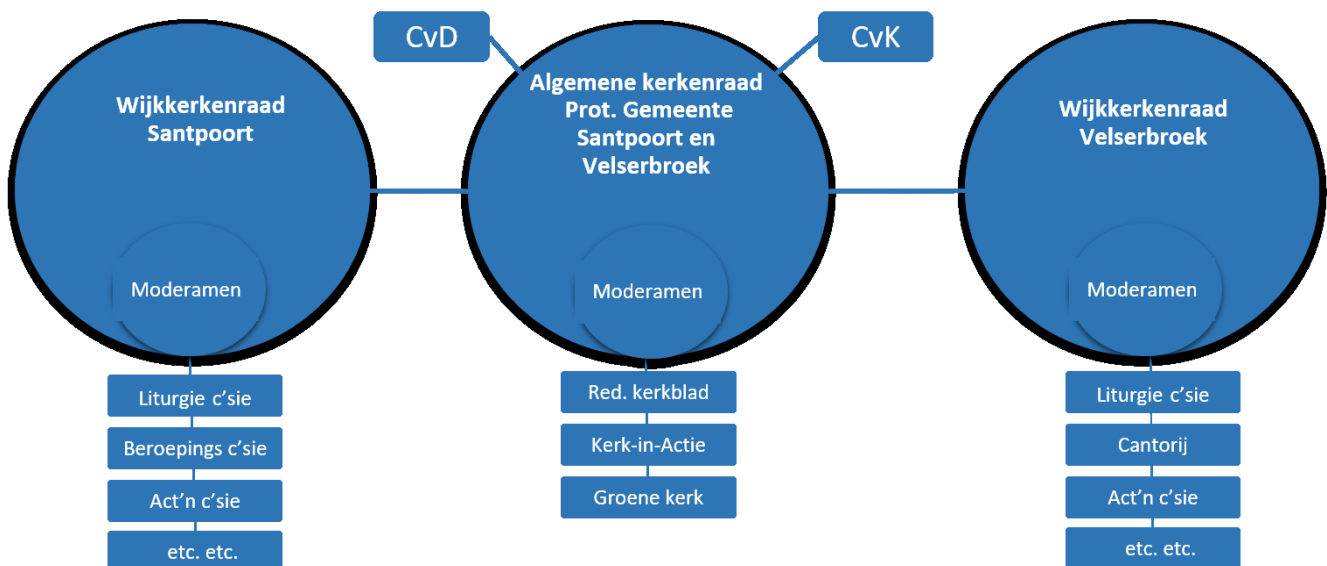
CvD

CvK

Wijkkerkenraad Santpoort

Moderamen

Liturgie c'sie

Beroepings c'sie

Act'n c'sie

etc. etc.

Algemene kerkenraad Prot. Gemeente Santpoort en Velserbroek

Moderamen

Red. kerkblad

Kerk-in-Actie

Groene kerk

Wijkkerkenraad Velserbroek

Moderamen

Liturgie c'sie

Cantorij

Act'n c'sie

etc. etc.